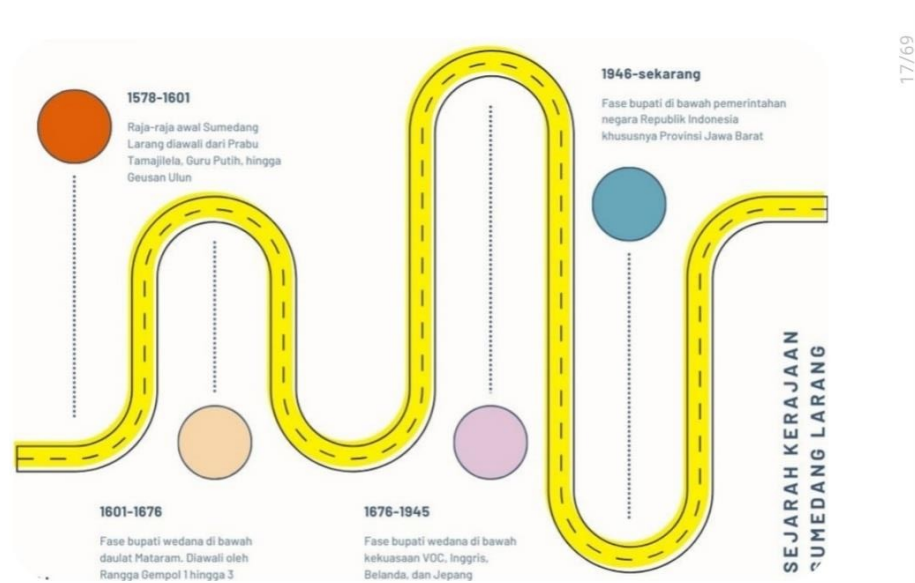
17/69

1578-1601

Raja-raja awal Sumedang Larang diawali dari Prabu Tamajilela, Guru Putih, hingga Geusan Ulun

1946-sekarang

Fase bupati di bawah pemerintahan negara Republik Indonesia khususnya Provinsi Jawa Barat

1601-1676

Fase bupati wedana di bawah daulat Mataram. Diawali oleh Rangga Gempol 1 hingga 3

1676-1945

Fase bupati wedana di bawah kekuasaan VOC, Inggris, Belanda, dan Jepang

SEJARAH KERAJAAN SUMEDANG LARANG